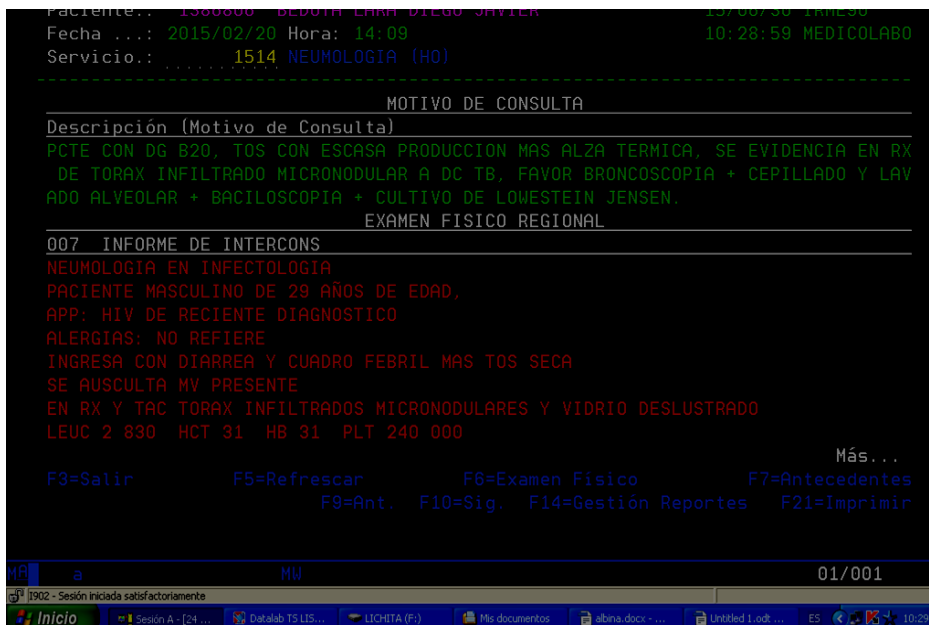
Paciente.: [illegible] BEDOYA LARA DIEGO JAVIER 15/08/30 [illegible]
Fecha ...: 2015/02/20 Hora: 14:09 10:28:59 MEDICOLABO
Servicio.: 1514 NEUMOLOGIA (HO)

MOTIVO DE CONSULTA
Descripción (Motivo de Consulta)
PCTE CON DG B20, TOS CON ESCASA PRODUCCION MAS ALZA TERMICA, SE EVIDENCIA EN RX DE TORAX INFILTRADO MICRONODULAR A DC TB, FAVOR BRONCOSCOPIA + CEPILLADO Y LAVADO ALVEOLAR + BACILOSCOPIA + CULTIVO DE LOWESTEIN JENSEN.
EXAMEN FISICO REGIONAL
007 INFORME DE INTERCONS
NEUMOLOGIA EN INFECTOLOGIA
PACIENTE MASCULINO DE 29 AÑOS DE EDAD.
APP: HIV DE RECIENTE DIAGNOSTICO
ALERGIAS: NO REFIERE
INGRESA CON DIARREA Y CUADRO FEBRIL MAS TOS SECA
SE AUSCULTA MV PRESENTE
EN RX Y TAC TORAX INFILTRADOS MICRONODULARES Y VIDRIO DESLUSTRADO
LEUC 2 830 HCT 31 HB 31 PLT 240 000
Más...
F3=Salir F5=Refrescar F6=Examen Físico F7=Antecedentes
F9=Ant. F10=Sig. F14=Gestión Reportes F21=Imprimir

MA a MW 01/001
I902 - Sesión iniciada satisfactoriamente
Inicio Sesión A - [24 ... Datalab TS LIS... LICHITA (F:) Mis documentos albina.docx - ... Untitled 1.odt ... ES 10:29